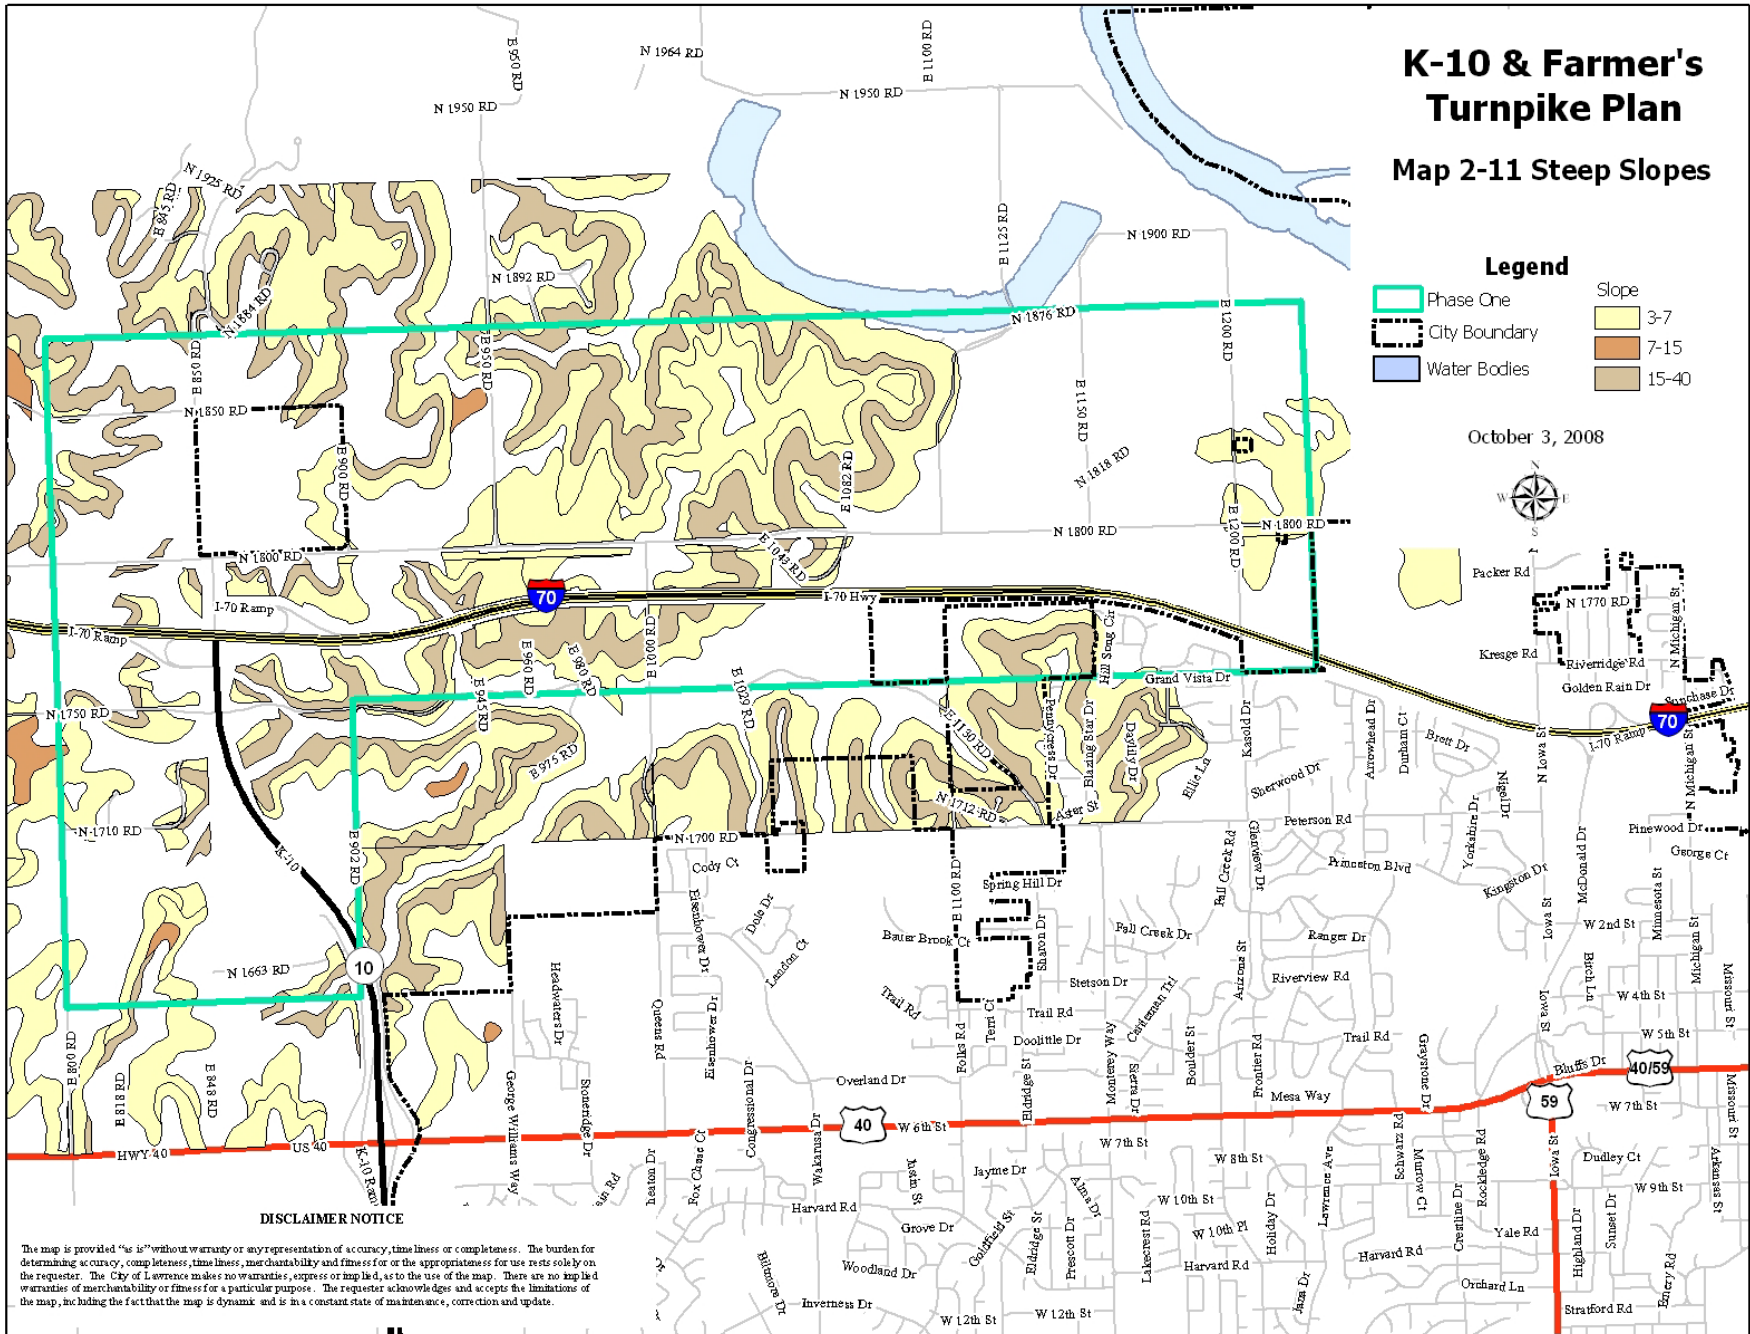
K-10 & Farmer's Turnpike Plan

Map 2-11 Steep Slopes

Legend

Phase One

City Boundary

Water Bodies

Slope

3-7

7-15

15-40

October 3, 2008

N

W

E

S

N 1964 RD
E 950 RD
E 1100 RD
N 1950 RD
N 1950 RD
N 1975 RD
E 845 RD
E 1125 RD
N 1900 RD
N 1892 RD
N 1884 RD
N 1876 RD
E 1200 RD
E 850 RD
E 950 RD
N 1850 RD
E 900 RD
E 1150 RD
N 1818 RD
E 1082 RD
N 1800 RD
N 1800 RD
E 1200 RD
N 1800 RD
E 1043 RD
I-70 Ramp
70
I-70 Hwy
I-70 Ramp
Packer Rd
N 1770 RD
N Michigan St
Kresge Rd
Riverridge Rd
Golden Rain Dr
Sunchase Dr
70
I-70 Ramp
E 960 RD
E 980 RD
E 1000 RD
Hill Song Ct
Grand Vista Dr
E 1029 RD
E 945 RD
N 1750 RD
E 975 RD
E 1130 RD
Peppertree Dr
Blazing Star Dr
Daylily Dr
Kasold Dr
Arrowhead Dr
Durham Ct
Brett Dr
N Iowa St
N Michigan St
Elle Ln
Sherwood Dr
Yorkshire Dr
Nigel Dr
N 1712 RD
Aster St
Peterson Rd
N 1710 RD
N 1700 RD
Fall Creek Rd
Glenview Dr
Princeton Blvd
Kingston Dr
McDonald Dr
Pinewood Dr
George Ct
E 902 RD
K-10
Cody Ct
Eisenhower Dr
Dole Dr
Landon Ct
E 1100 RD
Spring Hill Dr
Bauer Brook Ct
Sharon Dr
Fall Creek Dr
Ranger Dr
Iowa St
W 2nd St
Minnesota St
Birch Ln
Michigan St
Missouri St
10
N 1663 RD
Headwaters Dr
Queens Rd
Trail Rd
Terri Ct
Folks Rd
Stetson Dr
Cardenten Trl
Arizona St
Riverview Rd
W 4th St
Iowa St
Trail Rd
Doolittle Dr
Trail Rd
W 5th St
Bluffs Dr
40/59
E 800 RD
E 818 RD
E 848 RD
George Williams Way
Stoneridge Dr
Eisenhower Dr
Congressional Dr
Overland Dr
Monterey Way
Sierra Dr
Boulder St
Frontier Rd
Mesa Way
Graystone Dr
59
W 7th St
HWY 40
US 40
40
W 6th St
Eldridge St
K-10 Ramp
Wakarusa Dr
W 7th St
Schwarz Rd
W 8th St
Lawrence Ave
Murrow Ct
Rockledge Rd
Iowa St
Dudley Ct
Arkansas St
Missouri St
W 9th St
Fox Chase Ct
Justin St
Jayme Dr
Alma Dr
W 10th St
Holiday Dr
Crestline Dr
Harvard Rd
Grove Dr
Goldfield St
Eldridge St
Prescott Dr
Lakecrest Rd
W 10th Pl
Harvard Rd
Yale Rd
Highland Dr
Sunset Dr
Harvard Rd
Orchard Ln
Woodland Dr
Biltmore Dr
Inverness Dr
W 12th St
W 12th St
Jana Dr
Stratford Rd
Emery Rd

DISCLAIMER NOTICE

The map is provided "as is" without warranty or any representation of accuracy, timeliness or completeness. The burden for determining accuracy, completeness, timeliness, merchantability and fitness for or the appropriateness for use rests solely on the requester. The City of Lawrence makes no warranties, express or implied, as to the use of the map. There are no implied warranties of merchantability or fitness for a particular purpose. The requester acknowledges and accepts the limitations of the map, including the fact that the map is dynamic and is in a constant state of maintenance, correction and update.